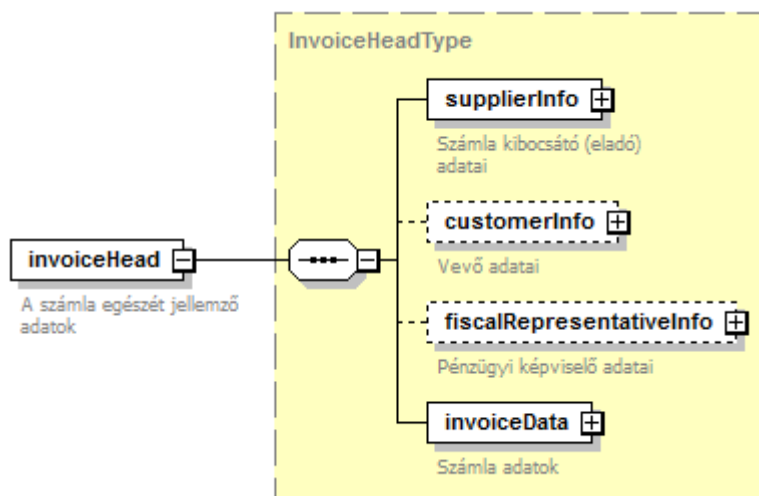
InvoiceHeadType

invoiceHead

A számla egészét jellemző adatok

supplierInfo

Számla kibocsátó (eladó) adatai

customerInfo

Vevő adatai

fiscalRepresentativeInfo

Pénzügyi képviselő adatai

invoiceData

Számla adatok